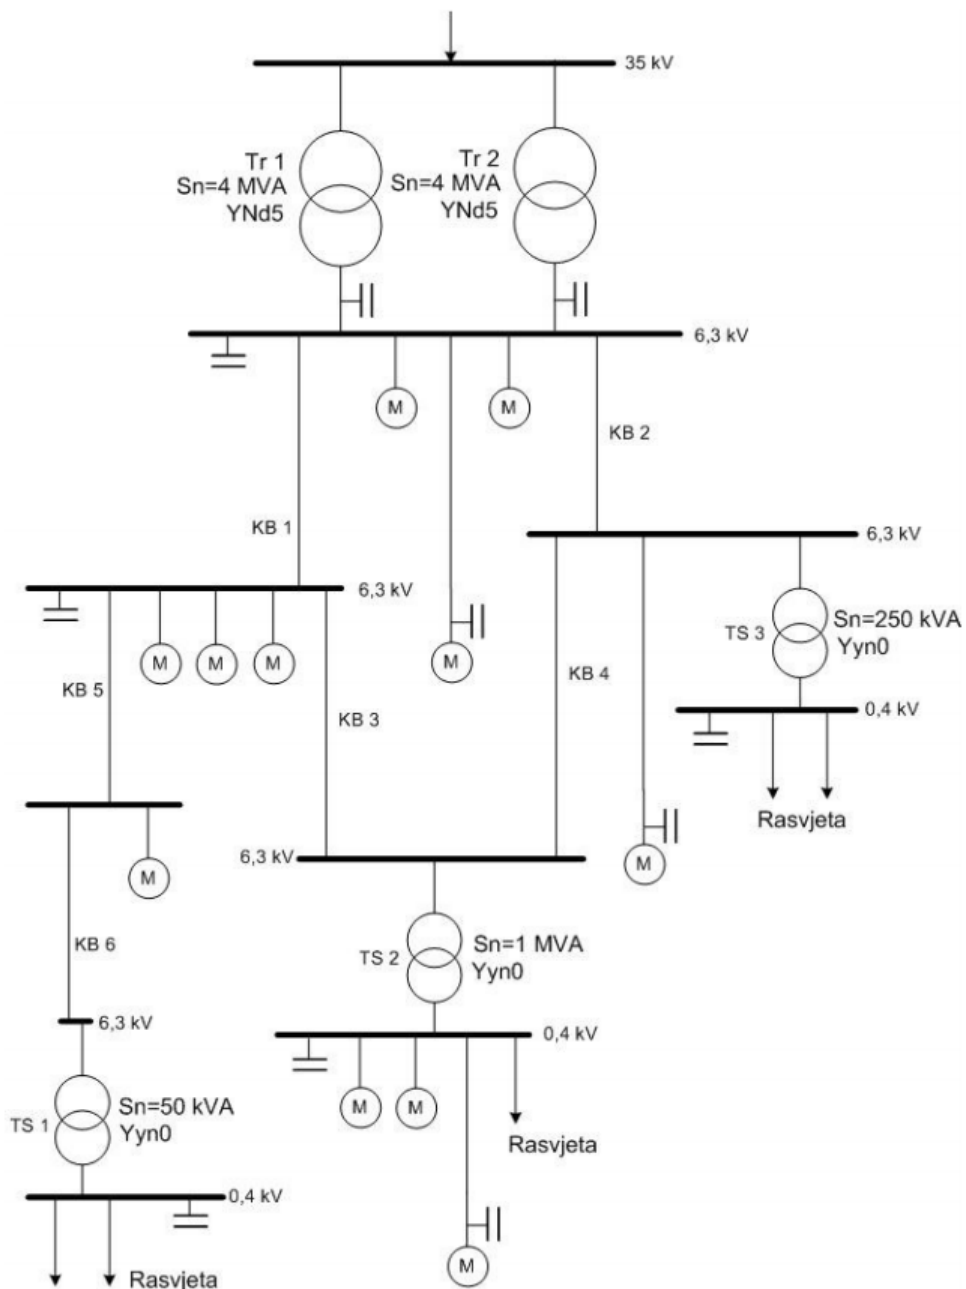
35 kV

Tr 1
Sn=4 MVA
YNd5

Tr 2
Sn=4 MVA
YNd5

6,3 kV

M

M

KB 2

KB 1

6,3 kV

6,3 kV

M

M

M

M

TS 3
Sn=250 kVA
Yyn0

KB 5

KB 4

KB 3

0,4 kV

Rasvjeta

M

6,3 kV

M

KB 6

TS 2
Sn=1 MVA
Yyn0

6,3 kV

0,4 kV

TS 1
Sn=50 kVA
Yyn0

M

M

Rasvjeta

0,4 kV

Rasvjeta

M